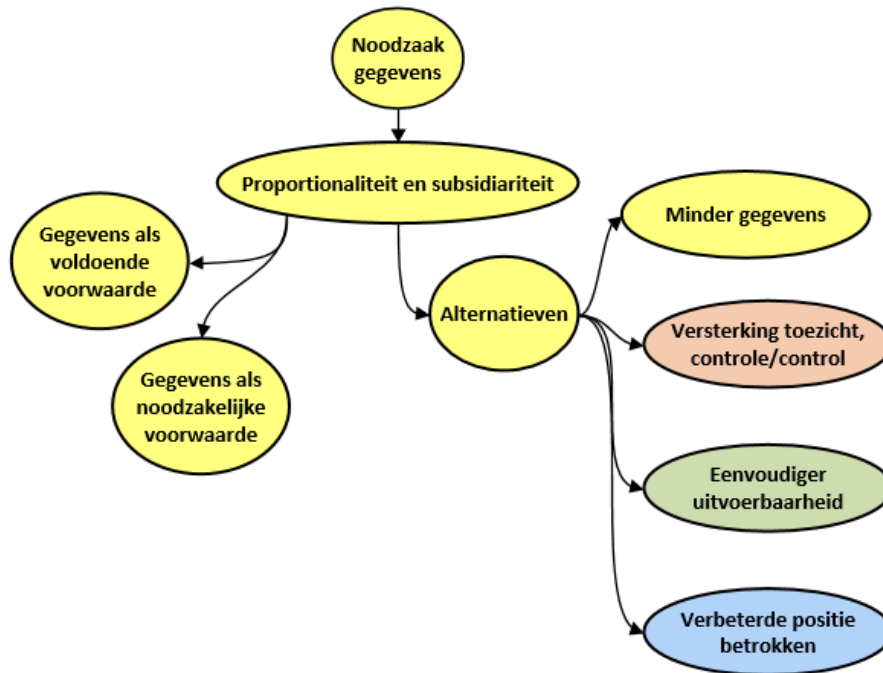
Noodzaak gegevens

Proportionaliteit en subsidiariteit

Gegevens als voldoende voorwaarde

Gegevens als noodzakelijke voorwaarde

Alternatieven

Minder gegevens

Versterking toezicht, controle/control

Eenvoudiger uitvoerbaarheid

Verbeterde positie betrokken